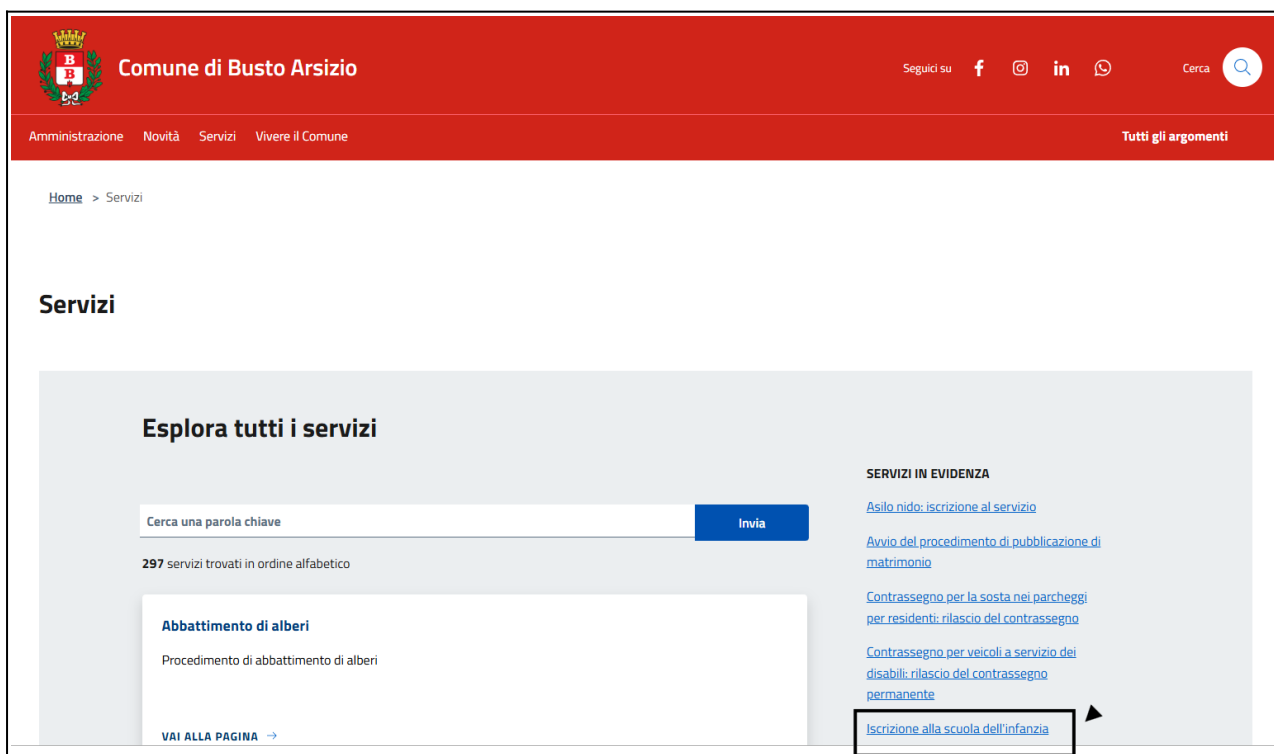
Comune di Busto Arsizio

Seguici su

Cerca

Amministrazione Novità Servizi Vivere il Comune

Tutti gli argomenti

Home > Servizi

Servizi

Esplora tutti i servizi

Cerca una parola chiave

Invia

**297** servizi trovati in ordine alfabetico

Abbattimento di alberi

Procedimento di abbattimento di alberi

VAI ALLA PAGINA →

SERVIZI IN EVIDENZA

Asilo nido: iscrizione al servizio

Avvio del procedimento di pubblicazione di matrimonio

Contrassegno per la sosta nei parcheggi per residenti: rilascio del contrassegno

Contrassegno per veicoli a servizio dei disabili: rilascio del contrassegno permanente

Iscrizione alla scuola dell'infanzia